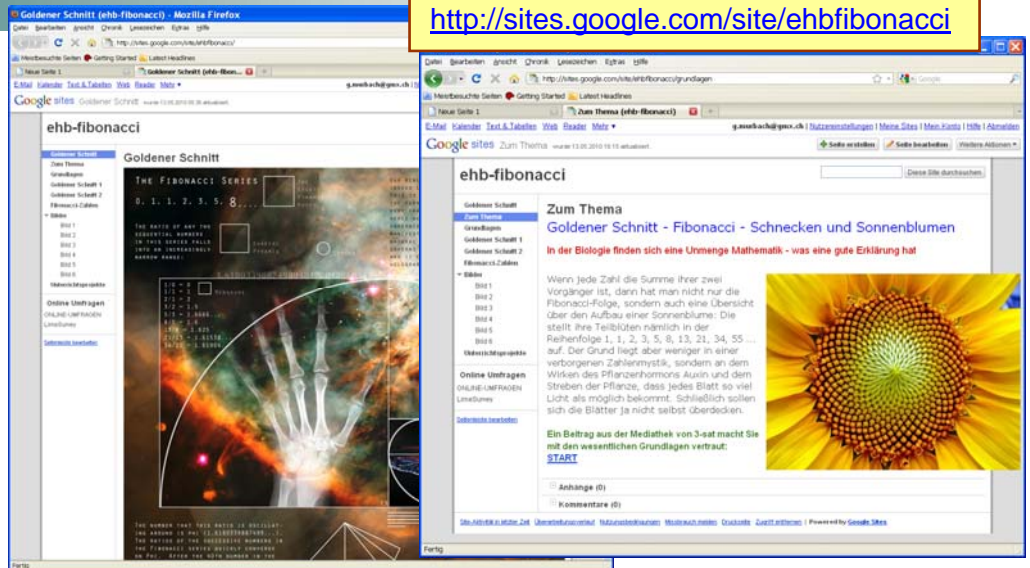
http://sites.google.com/site/ehbfibonacci

Goldener Schnitt (ehb-fibonacci) - Mozilla Firefox

Datei Bearbeiten Ansicht Chronik Lesezeichen Extras Hilfe

http://sites.google.com/site/ehbfibonacci/

Meistbesuchte Seiten Getting Started Latest Headlines

Neue Seite 1 | Goldener Schnitt (ehb-fibon...

E-Mail Kalender Text & Tabellen Web Reader Mehr ▾ g.auerbach@gmx.ch

Google sites Goldener Schnitt

ehb-fibonacci

Goldener Schnitt
Zum Thema
Grundlagen
Goldener Schnitt 1
Goldener Schnitt 2
Fibonacci-Zahlen
Bilder
Bild 1
Bild 2
Bild 3
Bild 4
Bild 5
Bild 6
Unterrichtsprojekte

Online Umfragen
ONLINE-UMFRAGEN
LimeSurvey

Seitenleiste bearbeiten

Goldener Schnitt

THE FIBONACCI SERIES

0. 1. 1. 2. 3. 5. 8....

THE RATIO OF ANY TWO SEQUENTIAL NUMBERS IN THIS SERIES FALLS INTO AN INCREASINGLY NARROW RANGE:

1/0 = ∞
1/1 = 1
2/1 = 2
3/2 = 1.5
5/3 = 1.6666
8/5 = 1.6
13/8 = 1.625
21/13 = 1.61538
34/21 = 1.6190

Fertig

Datei Bearbeiten Ansicht Chronik Lesezeichen Extras Hilfe

http://sites.google.com/site/ehbfibonacci/grundlagen

Google

Meistbesuchte Seiten Getting Started Latest Headlines

Neue Seite 1 | Zum Thema (ehb-fibonacci)

E-Mail Kalender Text & Tabellen Web Reader Mehr ▾ g.auerbach@gmx.ch | Nutzereinstellungen | Meine Sites | Mein Konto | Hilfe | Abmelden

Google sites Zum Thema

+ Seite erstellen | Seite bearbeiten | Weitere Aktionen ▾

ehb-fibonacci

Diese Site durchsuchen

Goldener Schnitt
Zum Thema
Grundlagen
Goldener Schnitt 1
Goldener Schnitt 2
Fibonacci-Zahlen
Bilder
Bild 1
Bild 2
Bild 3
Bild 4
Bild 5
Bild 6
Unterrichtsprojekte

Online Umfragen
ONLINE-UMFRAGEN
LimeSurvey

Seitenleiste bearbeiten

Zum Thema

Goldener Schnitt - Fibonacci - Schnecken und Sonnenblumen

In der Biologie finden sich eine Unmenge Mathematik - was eine gute Erklärung hat

Wenn jede Zahl die Summe ihrer zwei Vorgänger ist, dann hat man nicht nur die Fibonacci-Folge, sondern auch eine Übersicht über den Aufbau einer Sonnenblume: Die stellt ihre Teilblüten nämlich in der Reihenfolge 1, 1, 2, 3, 5, 8, 13, 21, 34, 55 ... auf. Der Grund liegt aber weniger in einer verborgenen Zahlenmystik, sondern an dem Wirken des Pflanzenhormons Auxin und dem Streben der Pflanze, dass jedes Blatt so viel Licht als möglich bekommt. Schließlich sollen sich die Blätter ja nicht selbst überdecken.

Ein Beitrag aus der Mediathek von 3-sat macht Sie mit den wesentlichen Grundlagen vertraut:
START

Anhänge (0)
Kommentare (0)

Site-Aktivität in letzter Zeit | Überarbeitungsverlauf | Nutzungsbedingungen | Missbrauch melden | Druckseite | Zugriff entfernen | Powered by Google Sites

Fertig